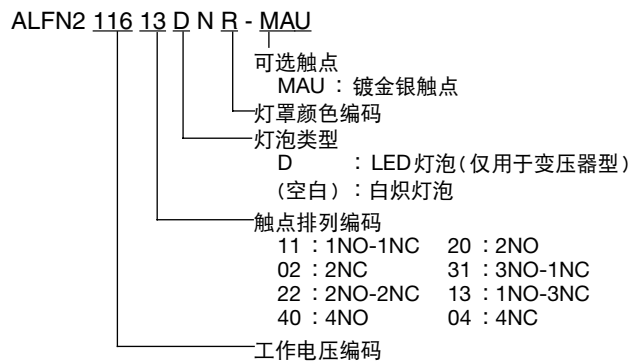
ALFN2 116 13 D N R - MAU

可选触点
MAU ：镀金银触点

灯罩颜色编码

灯泡类型
D ：LED灯泡（仅用于变压器型）
（空白）：白炽灯泡

触点排列编码
11 ：1NO-1NC 20 ：2NO
02 ：2NC 31 ：3NO-1NC
22 ：2NO-2NC 13 ：1NO-3NC
40 ：4NO 04 ：4NC

工作电压编码